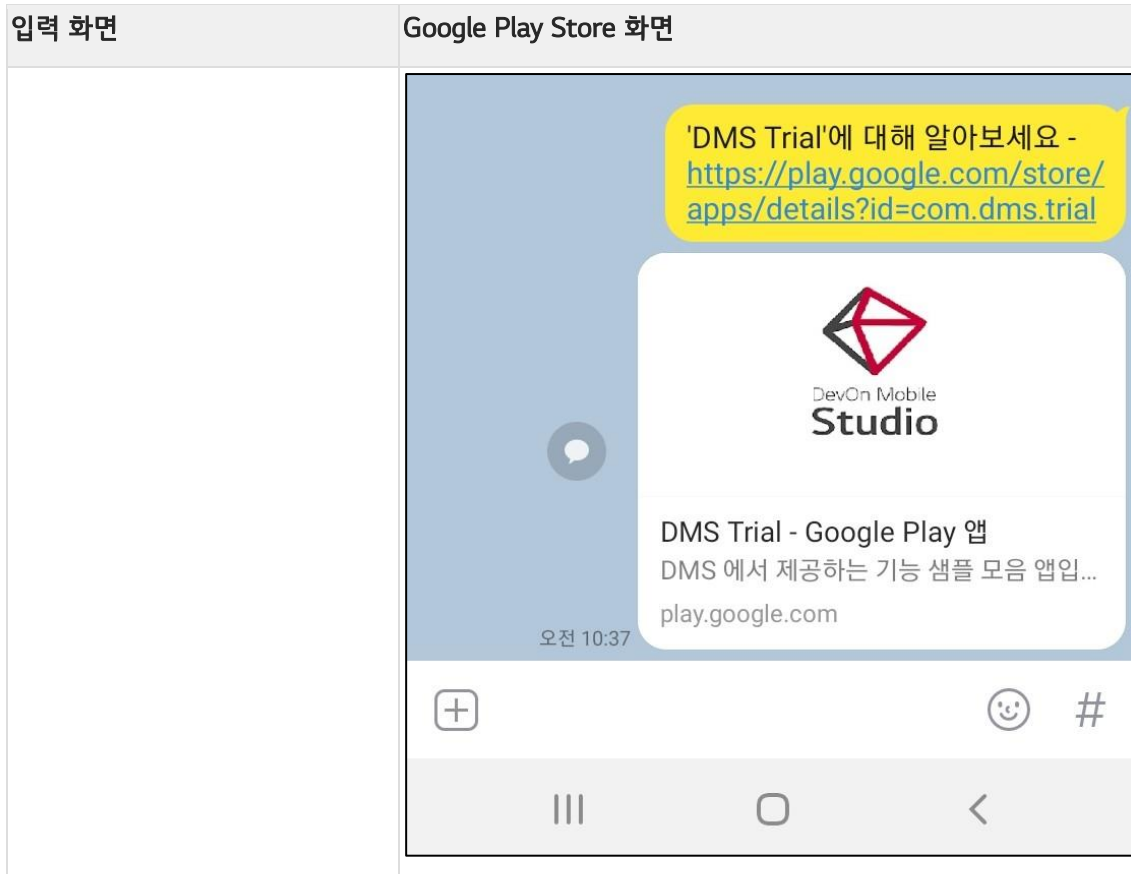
| 입력 화면 | Google Play Store 화면 |
|---|---|
| | 'DMS Trial'에 대해 알아보세요 - https://play.google.com/store/apps/details?id=com.dms.trial<br>DevOn Mobile Studio<br>DMS Trial - Google Play 앱<br>DMS 에서 제공하는 기능 샘플 모음 앱입...<br>play.google.com<br>오전 10:37<br>#<br>III |